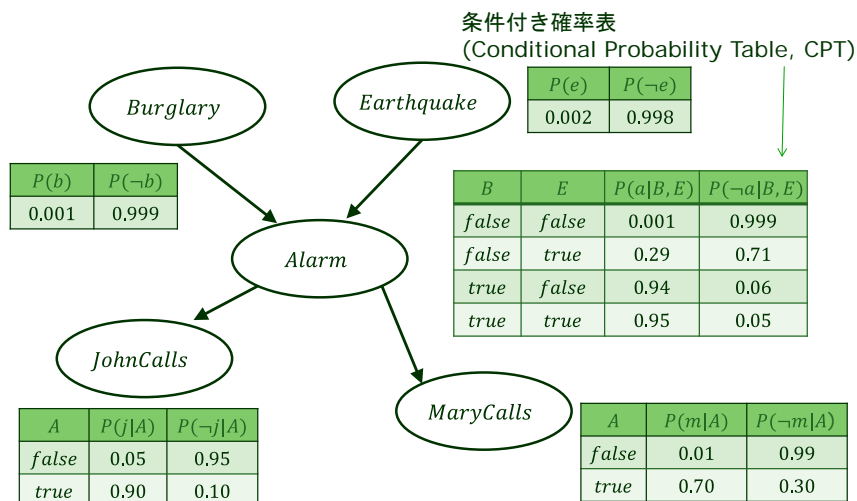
条件付き確率表
(Conditional Probability Table, CPT)

| $P(e)$ | $P(\neg e)$ |
|---|---|
| 0.002 | 0.998 |

Burglary

Earthquake

| $P(b)$ | $P(\neg b)$ |
|---|---|
| 0.001 | 0.999 |

| $B$ | $E$ | $P(a\|B,E)$ | $P(\neg a\|B,E)$ |
|---|---|---|---|
| false | false | 0.001 | 0.999 |
| false | true | 0.29 | 0.71 |
| true | false | 0.94 | 0.06 |
| true | true | 0.95 | 0.05 |

Alarm

JohnCalls

MaryCalls

| $A$ | $P(j\|A)$ | $P(\neg j\|A)$ |
|---|---|---|
| false | 0.05 | 0.95 |
| true | 0.90 | 0.10 |

| $A$ | $P(m\|A)$ | $P(\neg m\|A)$ |
|---|---|---|
| false | 0.01 | 0.99 |
| true | 0.70 | 0.30 |